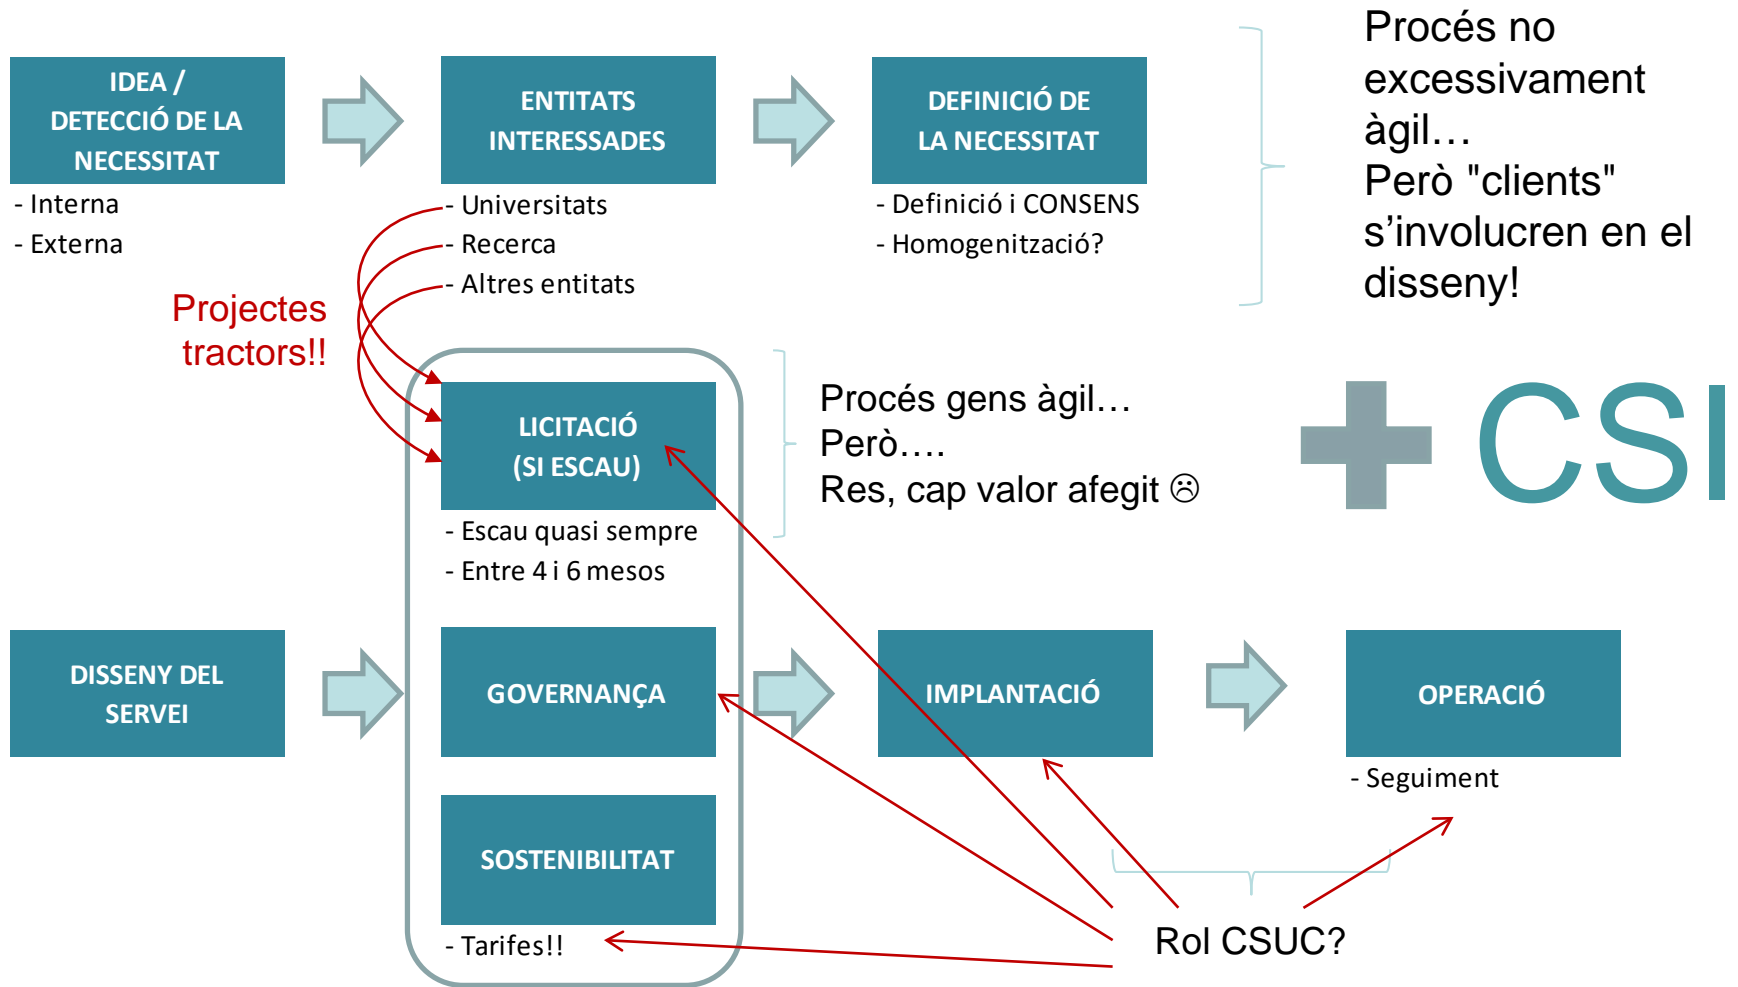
IDEA / DETECCIÓ DE LA NECESSITAT

- Interna
- Externa

ENTITATS INTERESSADES

- Universitats
- Recerca
- Altres entitats

DEFINICIÓ DE LA NECESSITAT

- Definició i CONSENS
- Homogenització?

Procés no excessivament àgil…
Però "clients" s'involucren en el disseny!

Projectes tractors!!

LICITACIÓ (SI ESCAU)

- Escau quasi sempre
- Entre 4 i 6 mesos

Procés gens àgil…
Però….
Res, cap valor afegit ☹

CSI

DISSENY DEL SERVEI

GOVERNANÇA

IMPLANTACIÓ

OPERACIÓ

- Seguiment

SOSTENIBILITAT

- Tarifes!!

Rol CSUC?